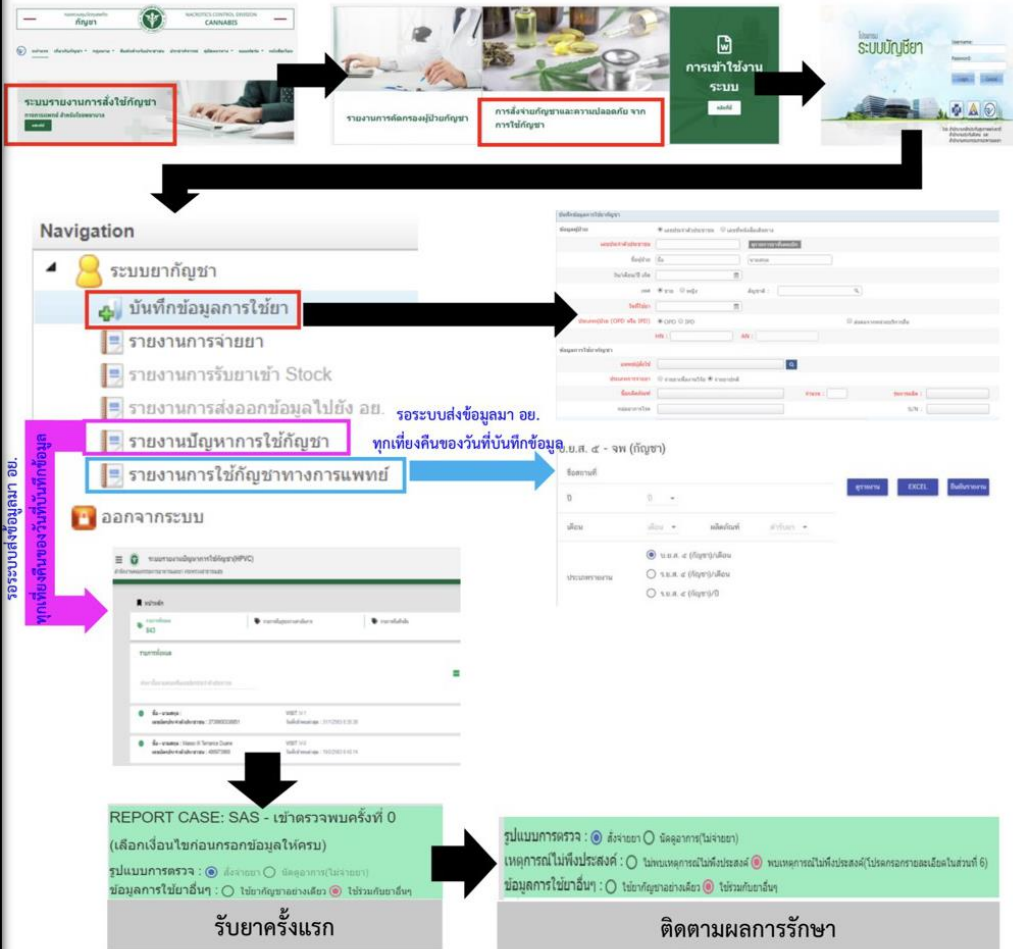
กัญชา
NARCOTICS CONTROL DIVISION
CANNABIS

ระบบรายงานการสั่งใช้กัญชา

รายงานการคัดกรองผู้ป่วยกัญชา

การสั่งจ่ายกัญชาและความปลอดภัย จากการใช้กัญชา

การเข้าใช้งานระบบ

ระบบบัญชียา

Navigation
ระบบยากัญชา
บันทึกข้อมูลการใช้ยา
รายงานการจ่ายยา
รายงานการรับยาเข้า Stock
รายงานการส่งออกข้อมูลไปยัง อย.
รายงานปัญหาการใช้กัญชา
รายงานการใช้กัญชาทางการแพทย์
ออกจากระบบ

รอระบบส่งข้อมูลมา อย. ทุกเที่ยงคืนของวันที่บันทึกข้อมูล

รอระบบส่งข้อมูลมา อย. ทุกเที่ยงคืนของวันที่บันทึกข้อมูล

บ.ย.ส. ๕ - จพ (กัญชา)

EXCEL

เดือน

ประเภทรายงาน
บ.ย.ส. ๕ (กัญชา)/เดือน
บ.ย.ส. ๕ (กัญชา)/เดือน
บ.ย.ส. ๕ (กัญชา)/ปี

REPORT CASE: SAS - เข้าตรวจพบครั้งที่ 0
(เลือกเงื่อนไขก่อนกรอกข้อมูลให้ครบ)
รูปแบบการตรวจ : สั่งจ่ายยา ติดตามอาการ(ไม่จ่ายยา)
ข้อมูลการใช้ยาอื่นๆ : ใช้ยากัญชาอย่างเดียว ใช้ร่วมกับยาอื่นๆ

รับยาครั้งแรก

รูปแบบการตรวจ : สั่งจ่ายยา ติดตามอาการ(ไม่จ่ายยา)
เหตุการณ์ไม่พึงประสงค์ : ไม่พบเหตุการณ์ไม่พึงประสงค์ พบเหตุการณ์ไม่พึงประสงค์(โปรดกรอกรายละเอียดในส่วนที่ 6)
ข้อมูลการใช้ยาอื่นๆ : ใช้ยากัญชาอย่างเดียว ใช้ร่วมกับยาอื่นๆ

ติดตามผลการรักษา